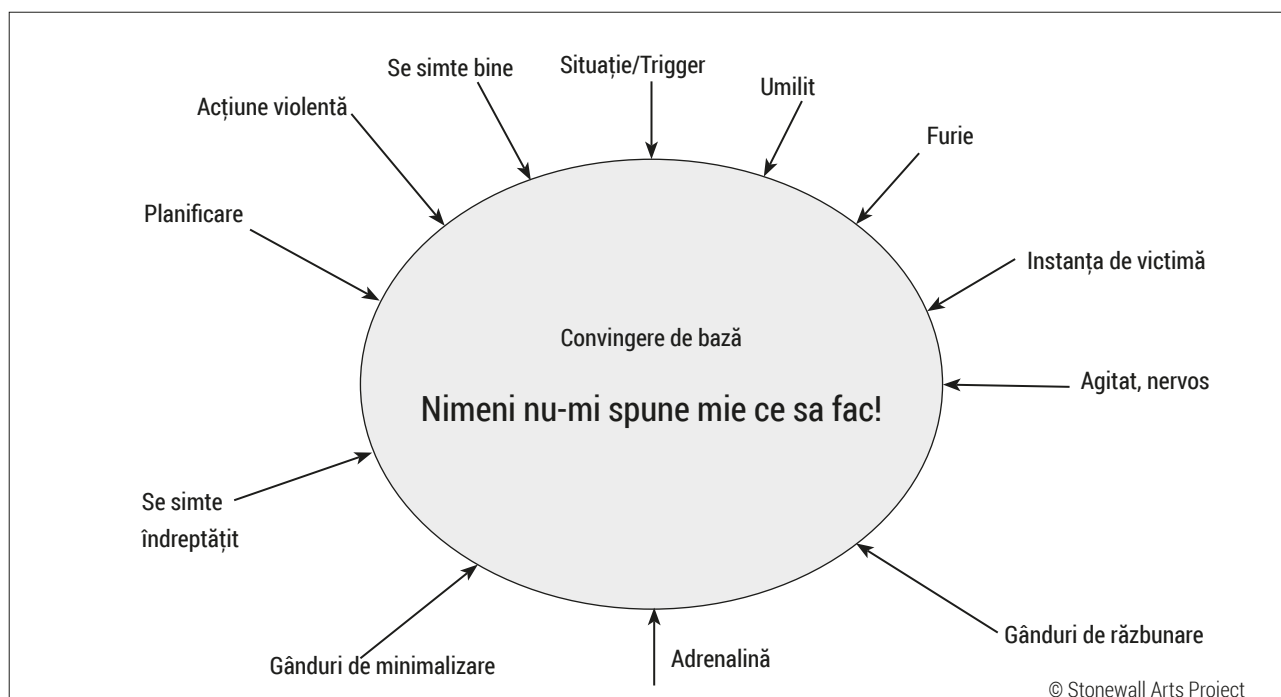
Se simte bine

Situație/Trigger

Umilit

Acțiune violentă

Furie

Planificare

Instanța de victimă

Convingere de bază

Nimeni nu-mi spune mie ce sa fac!

Agitat, nervos

Se simte îndreptățit

Gânduri de minimalizare

Adrenalină

Gânduri de răzbunare

© Stonewall Arts Project